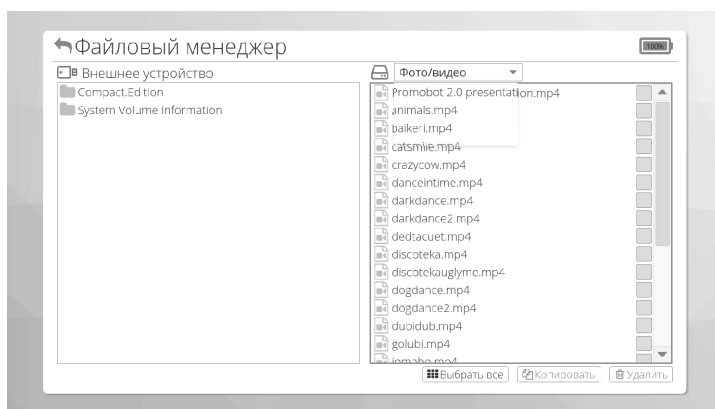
Файловый менеджер

100%

Внешнее устройство

Compact.Edition
System Volume Information

Фото/видео

Promobot 2.0 presentation.mp4
animals.mp4
baikeri.mp4
catsmile.mp4
crazycow.mp4
danceintime.mp4
darkdance.mp4
darkdance2.mp4
dedtacuet.mp4
discoteka.mp4
discotekauglyme.mp4
dogdance.mp4
dogdance2.mp4
dubidub.mp4
golubi.mp4
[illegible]

Выбрать все
Копировать
Удалить